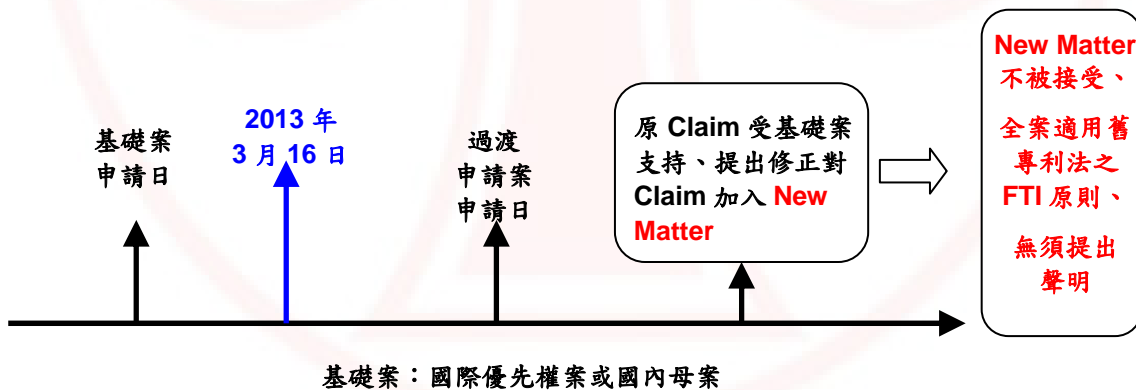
基礎案
申請日

2013 年
3 月 16 日

過渡
申請案
申請日

原 Claim 受基礎案支持、提出修正對 Claim 加入 New Matter

New Matter 不被接受、

全案適用舊專利法之 FTI 原則、

無須提出聲明

基礎案：國際優先權案或國內母案